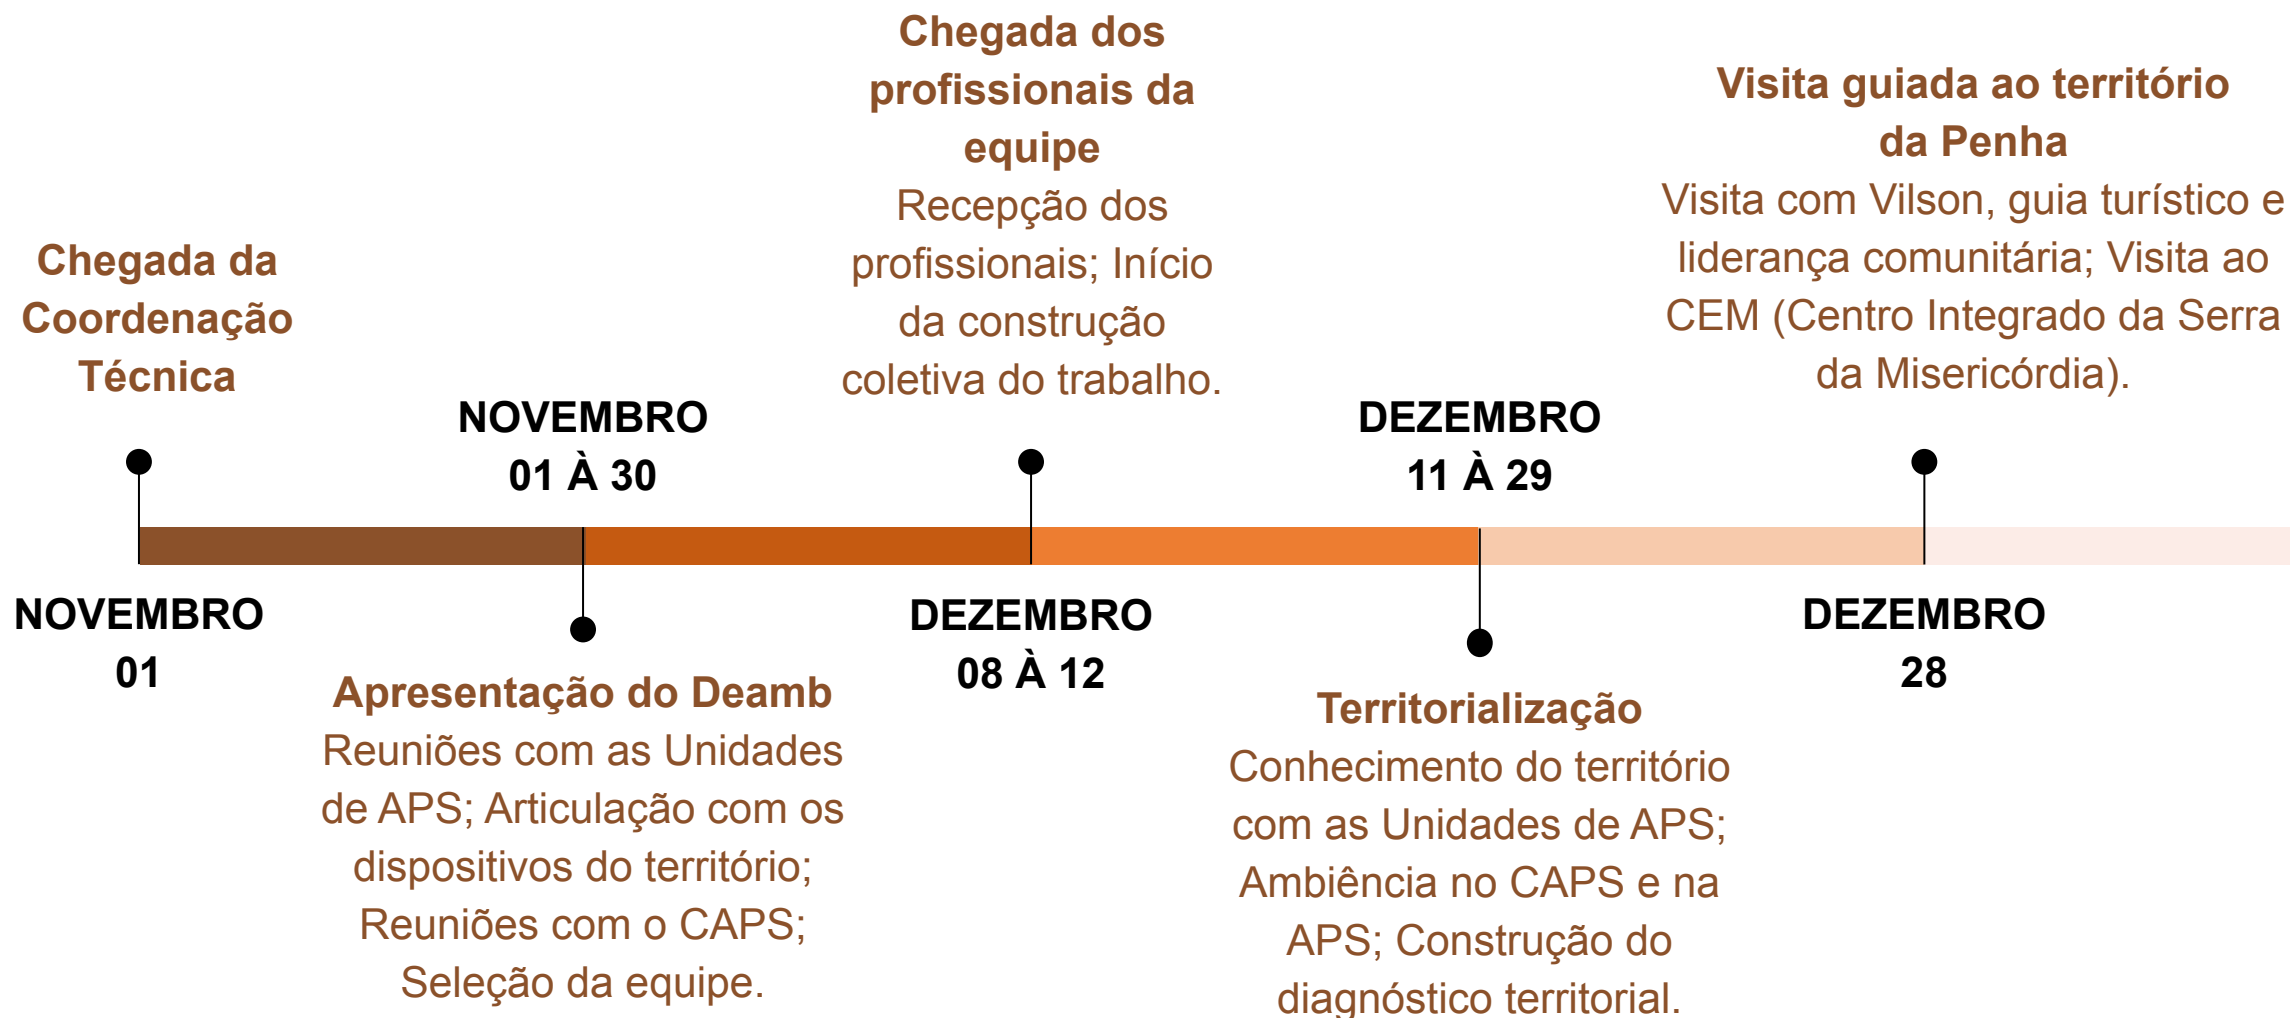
Chegada da Coordenação Técnica

NOVEMBRO
01

NOVEMBRO
01 À 30

Apresentação do Deamb
Reuniões com as Unidades de APS; Articulação com os dispositivos do território; Reuniões com o CAPS; Seleção da equipe.

Chegada dos profissionais da equipe
Recepção dos profissionais; Início da construção coletiva do trabalho.

DEZEMBRO
08 À 12

DEZEMBRO
11 À 29

Territorialização
Conhecimento do território com as Unidades de APS; Ambiência no CAPS e na APS; Construção do diagnóstico territorial.

Visita guiada ao território da Penha
Visita com Vilson, guia turístico e liderança comunitária; Visita ao CEM (Centro Integrado da Serra da Misericórdia).

DEZEMBRO
28